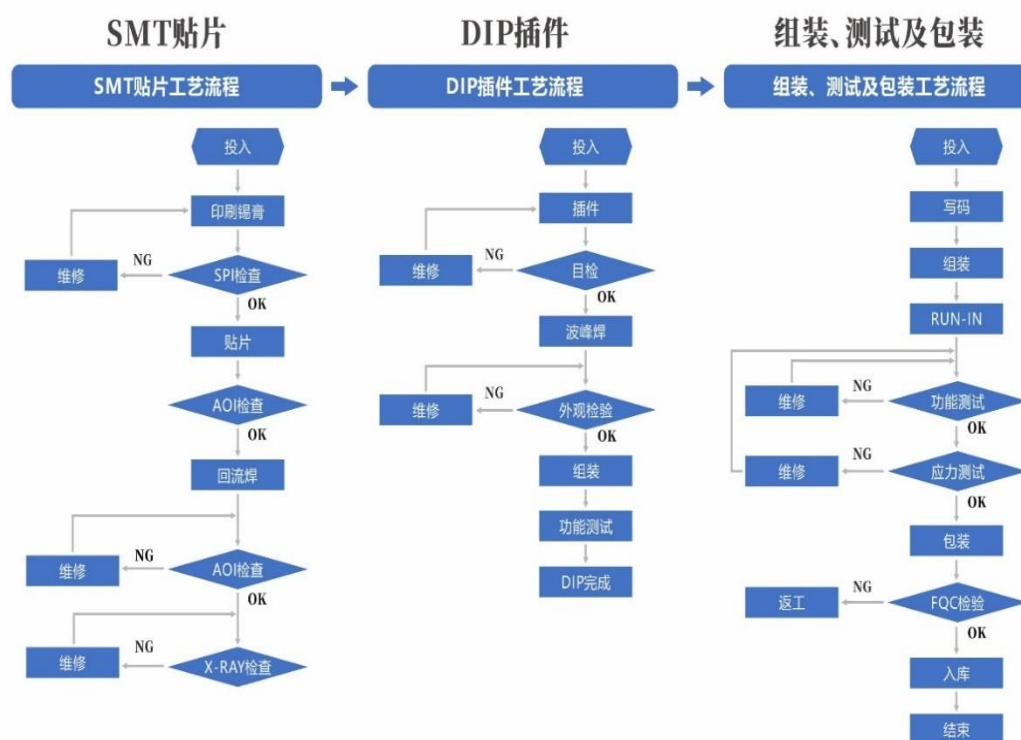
SMT贴片

SMT贴片工艺流程

投入

印刷锡膏

维修

NG

SPI检查

OK

贴片

AOI检查

OK

回流焊

维修

NG

AOI检查

OK

维修

NG

X-RAY检查

DIP插件

DIP插件工艺流程

投入

插件

维修

NG

目检

OK

波峰焊

维修

NG

外观检验

OK

组装

功能测试

DIP完成

组装、测试及包装

组装、测试及包装工艺流程

投入

写码

组装

RUN-IN

维修

NG

功能测试

OK

维修

NG

应力测试

OK

包装

返工

NG

FQC检验

OK

入库

结束